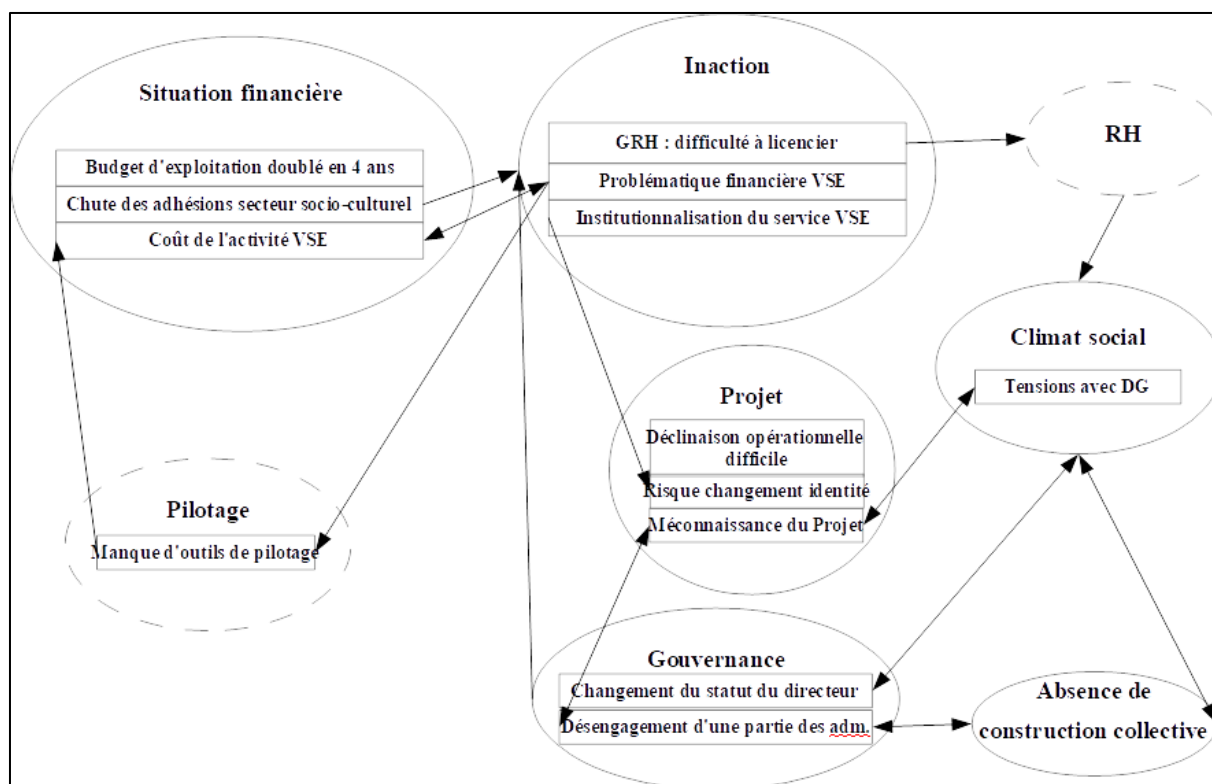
Situation financière

Budget d'exploitation doublé en 4 ans
Chute des adhésions secteur socio-culturel
Coût de l'activité VSE

Inaction

GRH : difficulté à licencier
Problématique financière VSE
Institutionnalisation du service VSE

RH

Climat social

Tensions avec DG

Projet

Déclinaison opérationnelle difficile
Risque changement identité
Méconnaissance du Projet

Pilotage

Manque d'outils de pilotage

Gouvernance

Changement du statut du directeur
Désengagement d'une partie des adm.

Absence de construction collective